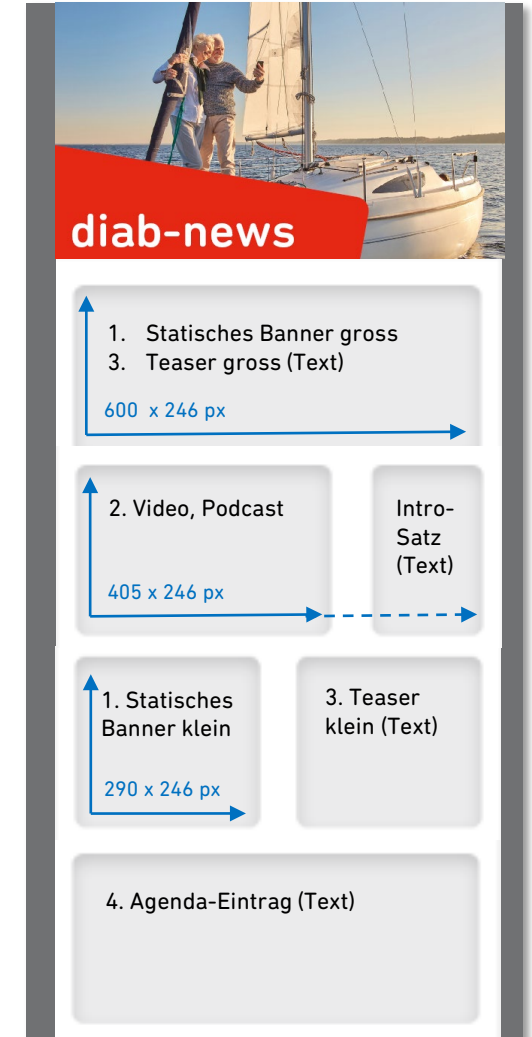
diab-news

1. Statisches Banner gross
3. Teaser gross (Text)

600 x 246 px

2. Video, Podcast

405 x 246 px

Intro-Satz (Text)

1. Statisches Banner klein

290 x 246 px

3. Teaser klein (Text)

4. Agenda-Eintrag (Text)